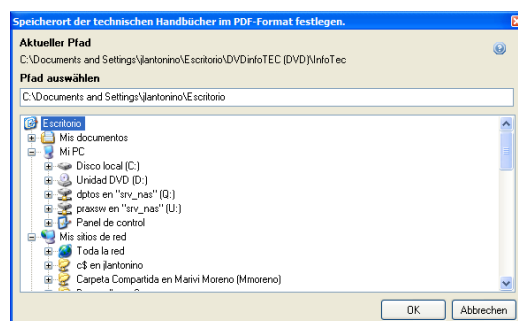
Speicherort der technischen Handbücher im PDF-Format festlegen.

Aktueller Pfad
C:\Documents and Settings\jlantonino\Escritorio\DVDinfoTEC (DVD)\InfoTec

Pfad auswählen
C:\Documents and Settings\jlantonino\Escritorio

Escritorio
Mis documentos
Mi PC
Disco local (C:)
Unidad DVD (D:)
dptos en "srv_nas" (Q:)
praxsw en "srv_nas" (U:)
Panel de control
Mis sitios de red
Toda la red
c$ en jlantonino
Carpeta Compartida en Marivi Moreno (Mmoreno)
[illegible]

OK
Abbrechen